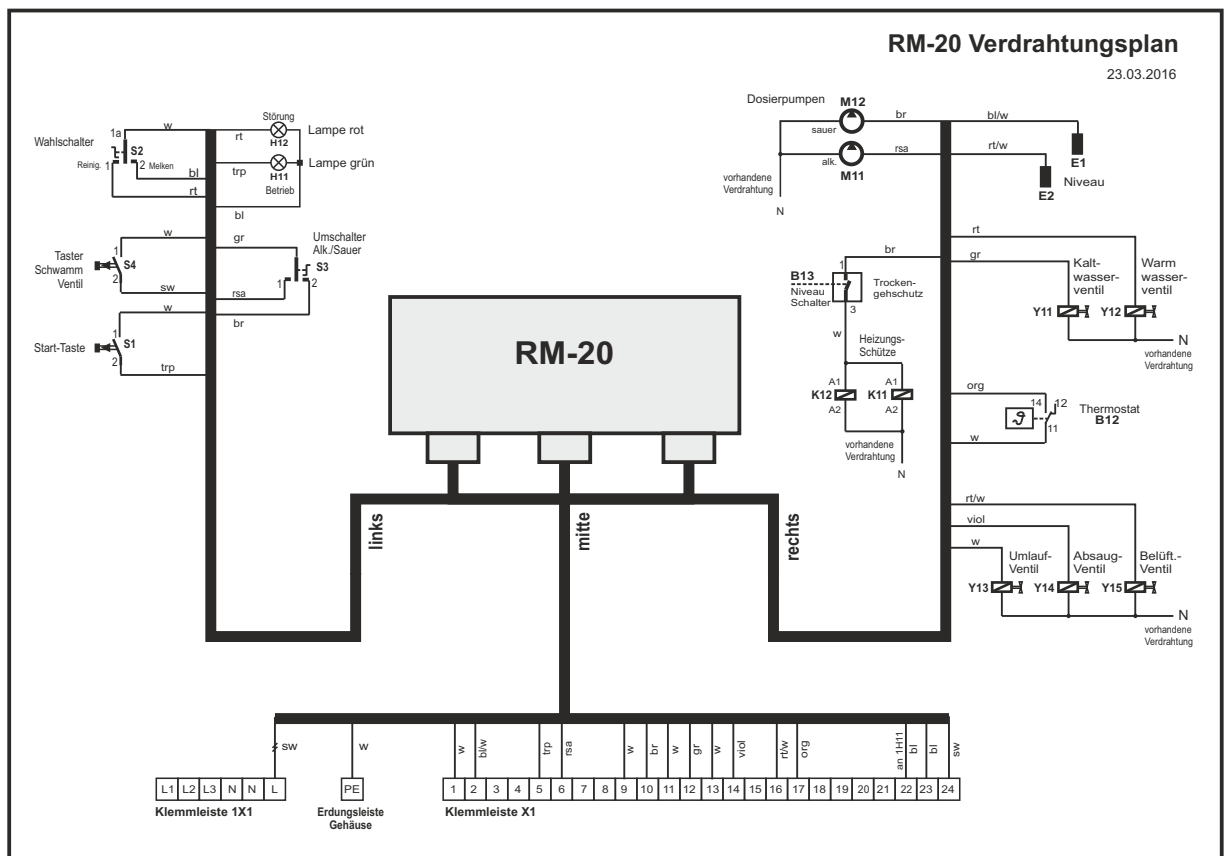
RM-20 Verdrahtungsplan
23.03.2016

Wahlschalter
1a
S2
Reinig. 1
2 Melken
w
bl
rt
Störung
rt
H12
Lampe rot
trp
H11
Betrieb
Lampe grün
bl

Taster Schwamm Ventil
1
S4
2
w
sw
gr
rsa
Umschalter Alk./Sauer
S3
1
2
w
br
Start-Taste
1
S1
2
trp

RM-20

links
mitte
rechts

Dosierpumpen
M12
sauer
br
bl/w
E1
Niveau
alk.
M11
rsa
rt/w
E2
vorhandene Verdrahtung
N

rt
gr
br
B13
Niveau Schalter
1
3
Trockengehschutz
Kaltwasserventil
Warm wasserventil
Y11
Y12
N
vorhandene Verdrahtung
w
Heizungs-Schütze
A1
A1
K12
K11
A2
A2
vorhandene Verdrahtung
N
org
14
12
11
Thermostat
B12
w

rt/w
viol
w
Umlauf-Ventil
Absaug-Ventil
Belüft.-Ventil
Y13
Y14
Y15
N
vorhandene Verdrahtung

sw
w
w
bl/w
trp
rsa
w
br
w
gr
w
viol
rt/w
org
an 1H11
bl
bl
sw

| L1 | L2 | L3 | N | N | L |
Klemmleiste 1X1

| PE |
Erdungsleiste Gehäuse

| 1 | 2 | 3 | 4 | 5 | 6 | 7 | 8 | 9 | 10 | 11 | 12 | 13 | 14 | 15 | 16 | 17 | 18 | 19 | 20 | 21 | 22 | 23 | 24 |
Klemmleiste X1